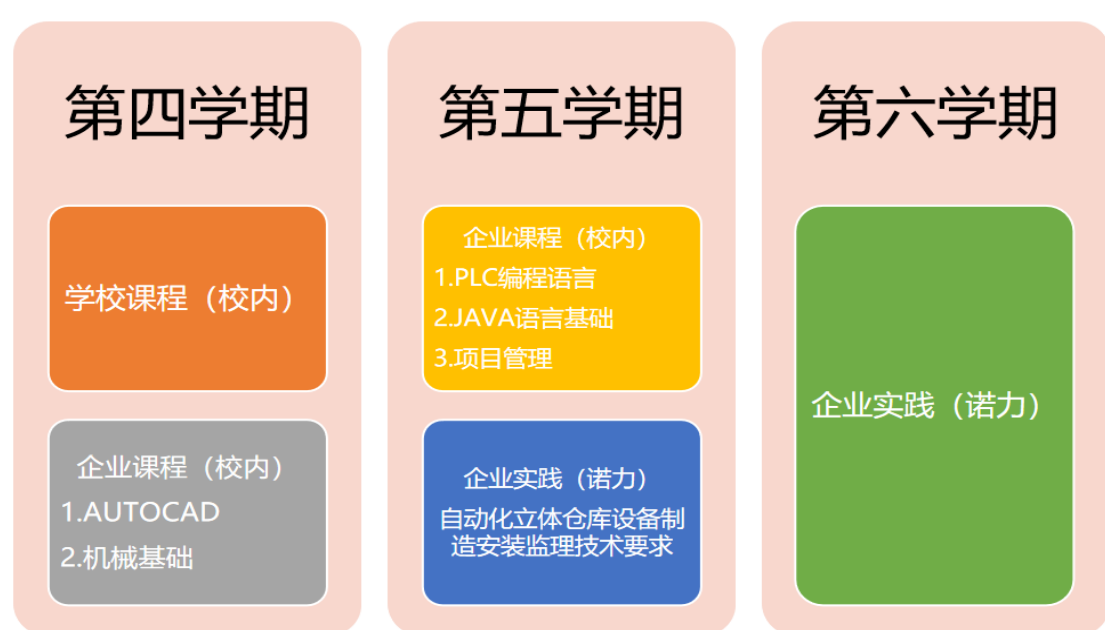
第四学期

学校课程（校内）

企业课程（校内）
1.AUTOCAD
2.机械基础

第五学期

企业课程（校内）
1.PLC编程语言
2.JAVA语言基础
3.项目管理

企业实践（诺力）
自动化立体仓库设备制造安装监理技术要求

第六学期

企业实践（诺力）